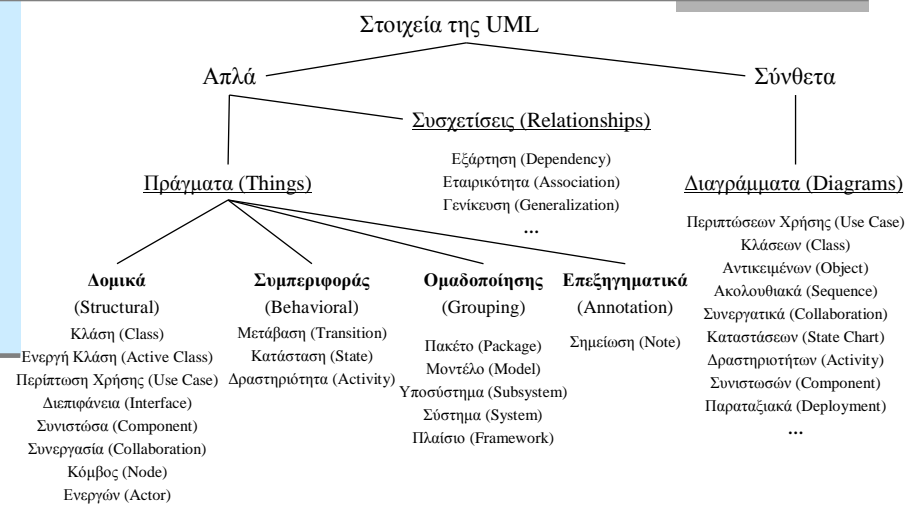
Στοιχεία της UML

Απλά

Σύνθετα

Συσχετίσεις (Relationships)

Εξάρτηση (Dependency)
Εταιρικότητα (Association)
Γενίκευση (Generalization)
...

Πράγματα (Things)

Διαγράμματα (Diagrams)

Περιπτώσεων Χρήσης (Use Case)
Κλάσεων (Class)
Αντικειμένων (Object)
Ακολουθιακά (Sequence)
Συνεργατικά (Collaboration)
Καταστάσεων (State Chart)
Δραστηριοτήτων (Activity)
Συνιστωσών (Component)
Παραταξιακά (Deployment)
...

**Δομικά**
(Structural)
Κλάση (Class)
Ενεργή Κλάση (Active Class)
Περίπτωση Χρήσης (Use Case)
Διεπιφάνεια (Interface)
Συνιστώσα (Component)
Συνεργασία (Collaboration)
Κόμβος (Node)
Ενεργών (Actor)

**Συμπεριφοράς**
(Behavioral)
Μετάβαση (Transition)
Κατάσταση (State)
Δραστηριότητα (Activity)

**Ομαδοποίησης**
(Grouping)
Πακέτο (Package)
Μοντέλο (Model)
Υποσύστημα (Subsystem)
Σύστημα (System)
Πλαίσιο (Framework)

**Επεξηγηματικά**
(Annotation)
Σημείωση (Note)